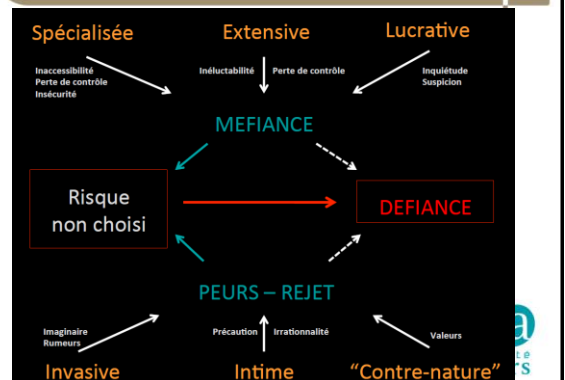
Spécialisée

Extensive

Lucrative

Inaccessibilité
Perte de contrôle
Insécurité

Inéluctabilité

Perte de contrôle

Inquiétude
Suspicion

MEFIANCE

Risque non choisi

DEFIANCE

PEURS – REJET

Imaginaire
Rumeurs

Précaution

Irrationalité

Valeurs

Invasive

Intime

"Contre-nature"